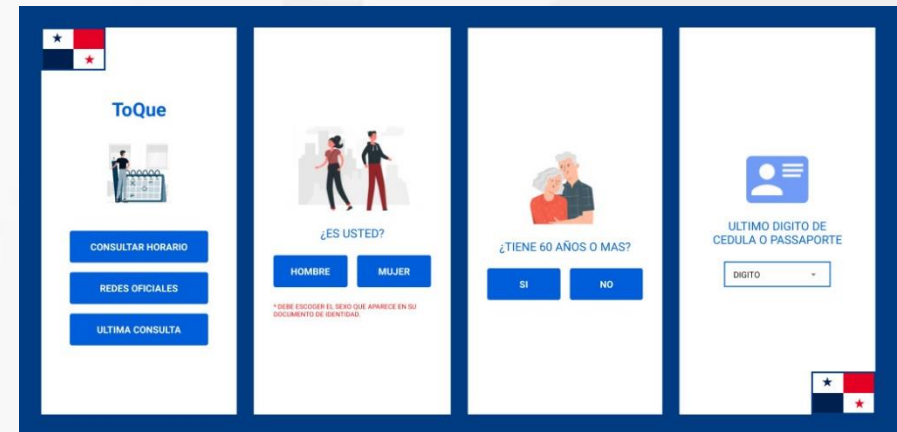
ToQue

CONSULTAR HORARIO

REDES OFICIALES

ULTIMA CONSULTA

¿ES USTED?

HOMBRE

MUJER

* DEBE ESCOGER EL SEXO QUE APARECE EN SU DOCUMENTO DE IDENTIDAD.

¿TIENE 60 AÑOS O MAS?

SI

NO

ULTIMO DIGITO DE CEDULA O PASSAPORTE

DIGITO